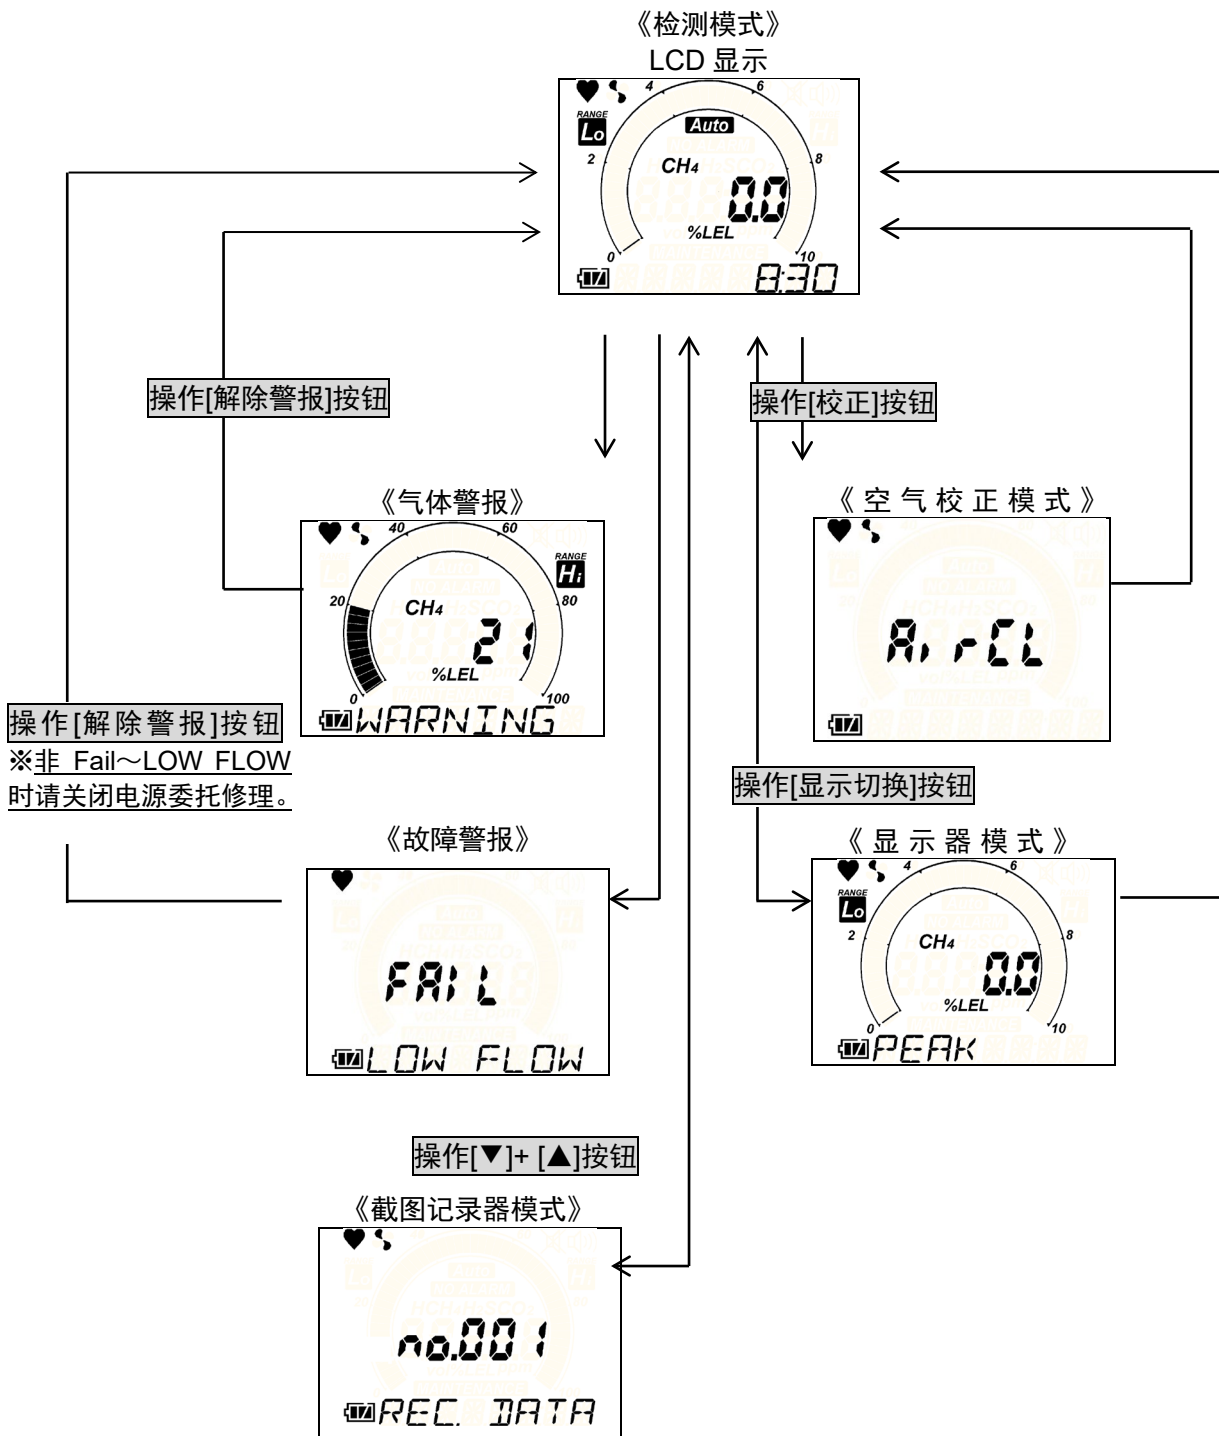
《检测模式》
LCD 显示

RANGE
Lo
4
6
Auto
2
8
CH4
0.0
%LEL
0
10
8:30

操作[解除警报]按钮

操作[校正]按钮

《气体警报》

40
60
RANGE
Hi
20
80
CH4
21
%LEL
0
100
WARNING

《空气校正模式》

AirCL

操作[解除警报]按钮
※非 Fail～LOW FLOW 时请关闭电源委托修理。

操作[显示切换]按钮

《故障警报》

FAIL
LOW FLOW

《显示器模式》

4
6
RANGE
Lo
2
8
CH4
0.0
%LEL
0
10
PEAK

操作[▼]+ [▲]按钮

《截图记录器模式》

no.001
REC. DATA